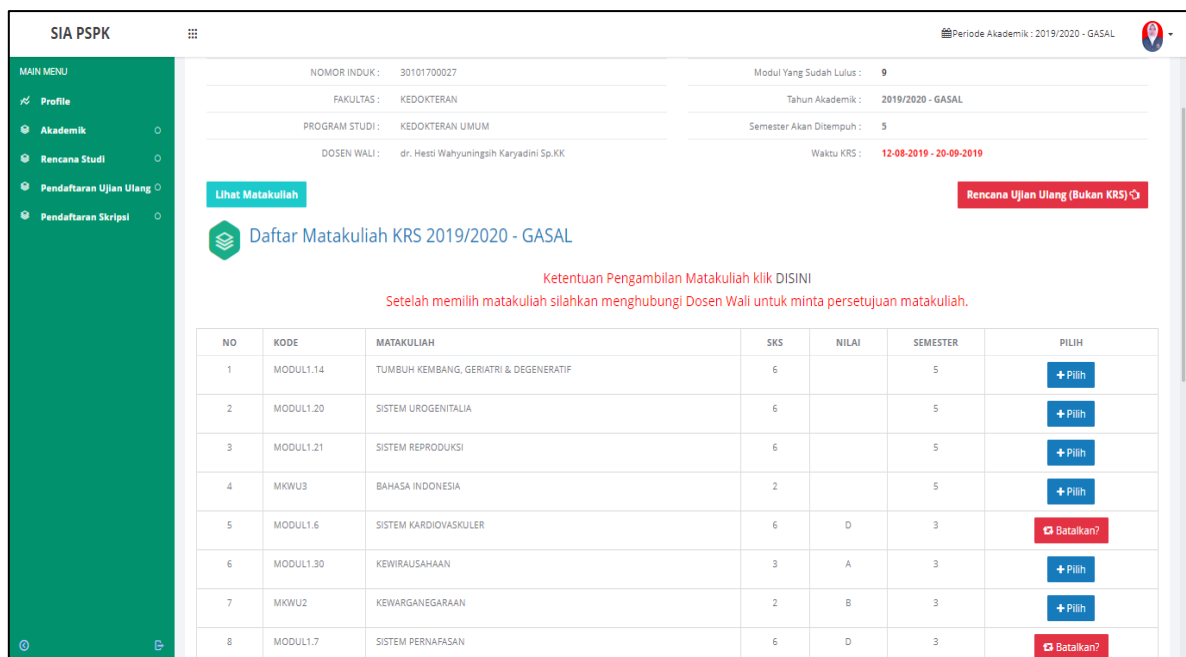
SIA PSPK

Periode Akademik : 2019/2020 - GASAL

MAIN MENU
Profile
Akademik
Rencana Studi
Pendaftaran Ujian Ulang
Pendaftaran Skripsi

NOMOR INDUK : 30101700027
FAKULTAS : KEDOKTERAN
PROGRAM STUDI : KEDOKTERAN UMUM
DOSEN WALI : dr. Hesti Wahyuningsih Karyadini Sp.KK

Modul Yang Sudah Lulus : 9
Tahun Akademik : 2019/2020 - GASAL
Semester Akan Ditempuh : 5
Waktu KRS : 12-08-2019 - 20-09-2019

Lihat Matakuliah

Rencana Ujian Ulang (Bukan KRS)

Daftar Matakuliah KRS 2019/2020 - GASAL

Ketentuan Pengambilan Matakuliah klik DISINI
Setelah memilih matakuliah silahkan menghubungi Dosen Wali untuk minta persetujuan matakuliah.

| NO | KODE | MATAKULIAH | SKS | NILAI | SEMESTER | PILIH |
|---|---|---|---|---|---|---|
| 1 | MODUL1.14 | TUMBUH KEMBANG, GERIATRI & DEGENERATIF | 6 | | 5 | + Pilih |
| 2 | MODUL1.20 | SISTEM UROGENITALIA | 6 | | 5 | + Pilih |
| 3 | MODUL1.21 | SISTEM REPRODUKSI | 6 | | 5 | + Pilih |
| 4 | MKWU3 | BAHASA INDONESIA | 2 | | 5 | + Pilih |
| 5 | MODUL1.6 | SISTEM KARDIOVASKULER | 6 | D | 3 | Batalkan? |
| 6 | MODUL1.30 | KEWIRAUSAHAAN | 3 | A | 3 | + Pilih |
| 7 | MKWU2 | KEWARGANEGARAAN | 2 | B | 3 | + Pilih |
| 8 | MODUL1.7 | SISTEM PERNAFASAN | 6 | D | 3 | Batalkan? |